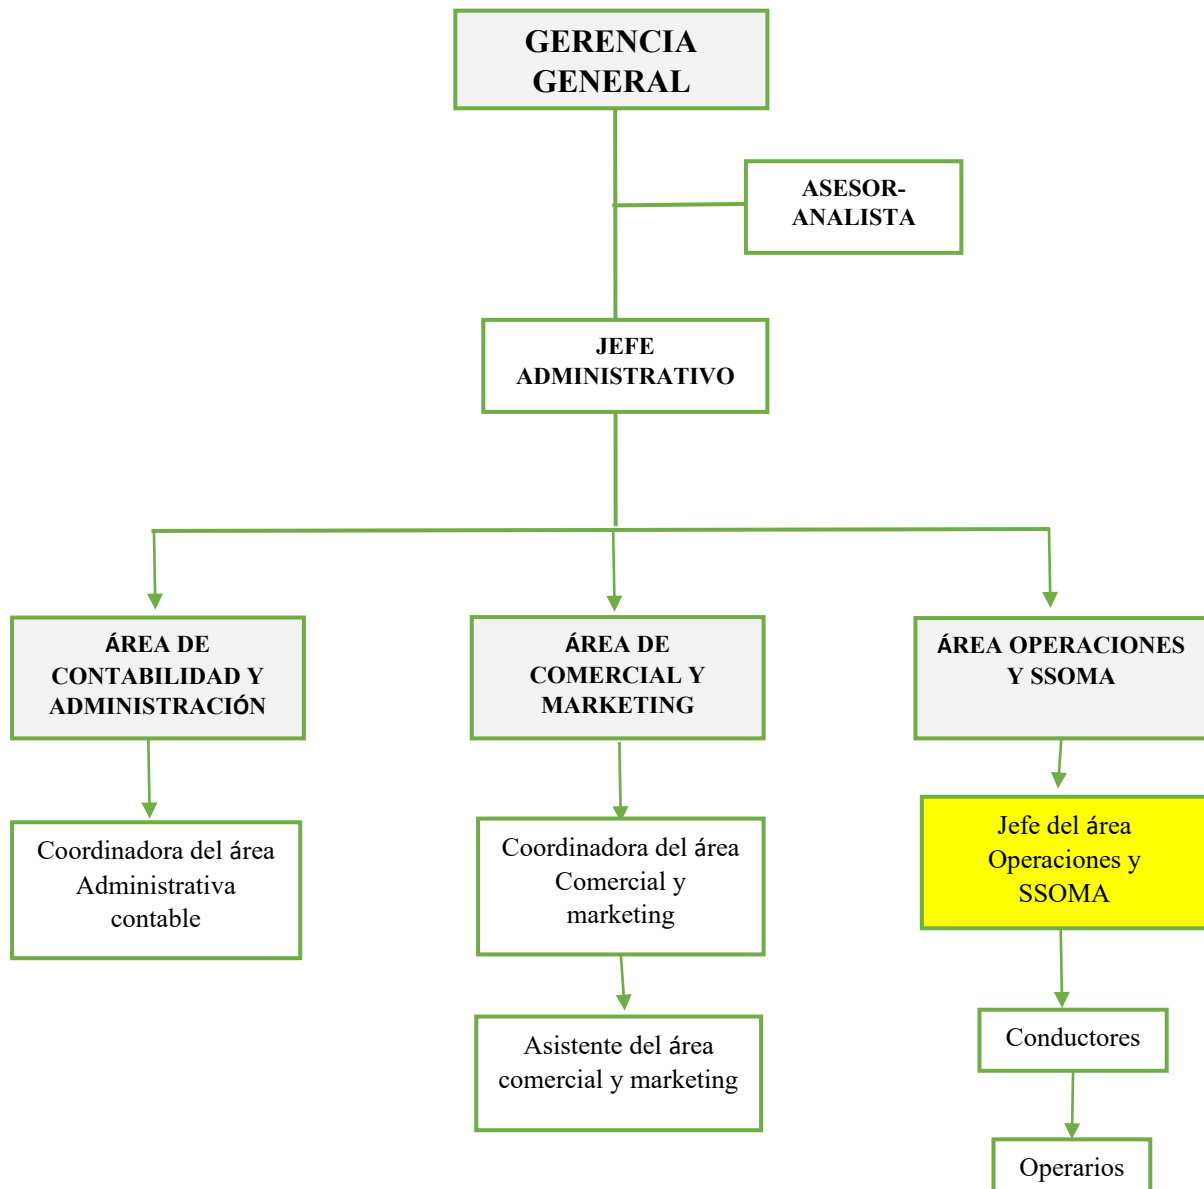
GERENCIA GENERAL

ASESOR-ANALISTA

JEFE ADMINISTRATIVO

ÁREA DE CONTABILIDAD Y ADMINISTRACIÓN

ÁREA DE COMERCIAL Y MARKETING

ÁREA OPERACIONES Y SSOMA

Coordinadora del área Administrativa contable

Coordinadora del área Comercial y marketing

Jefe del área Operaciones y SSOMA

Asistente del área comercial y marketing

Conductores

Operarios